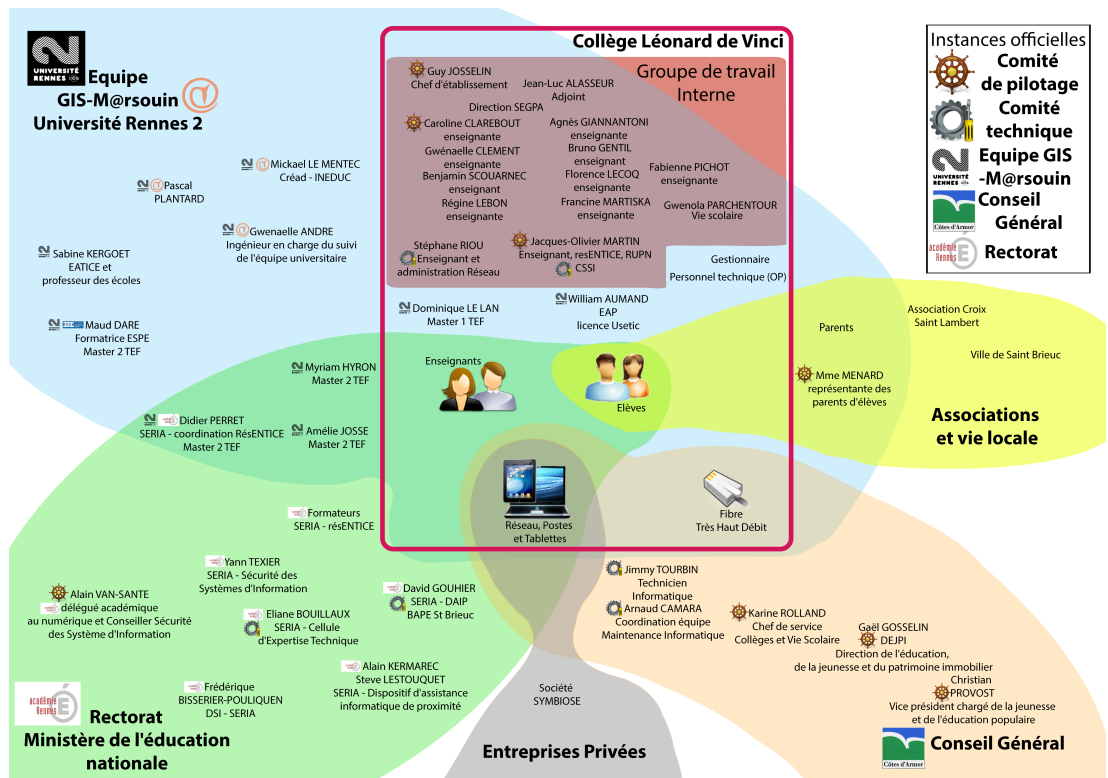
UNIVERSITÉ RENNES 2
Equipe GIS-M@rsouin Université Rennes 2

Collège Léonard de Vinci

Groupe de travail Interne

Guy JOSSELIN
Chef d'établissement

Jean-Luc ALASSEUR
Adjoint

Direction SEGPA

Caroline CLAREBOUT
enseignante

Agnès GIANNANTONI
enseignante

Gwénaelle CLEMENT
enseignante

Bruno GENTIL
enseignant

Benjamin SCOUARNEC
enseignant

Florence LECOQ
enseignante

Fabienne PICHOT
enseignante

Régine LEBON
enseignante

Francine MARTISKA
enseignante

Gwenola PARCHENTOUR
Vie scolaire

Stéphane RIOU
Enseignant et administration Réseau

Jacques-Olivier MARTIN
Enseignant, resENTICE, RUPN

CSSI

Gestionnaire

Personnel technique (OP)

Dominique LE LAN
Master 1 TEF

William AUMAND
EAP
licence Usetic

Instances officielles
Comité de pilotage
Comité technique
Equipe GIS -M@rsouin
Conseil Général
Rectorat

Mickael LE MENTEC
Créad - INEDUC

Pascal PLANTARD

Gwenaelle ANDRE
Ingénieur en charge du suivi de l'équipe universitaire

Sabine KERGOET
EATICE et professeur des écoles

Maud DARE
Formatrice ESPE
Master 2 TEF

Myriam HYRON
Master 2 TEF

Didier PERRET
SERIA - coordination RésENTICE
Master 2 TEF

Amélie JOSSE
Master 2 TEF

Enseignants

Elèves

Parents

Association Croix Saint Lambert

Ville de Saint Brieuc

Mme MENARD
représentante des parents d'élèves

Associations et vie locale

Réseau, Postes et Tablettes

Fibre
Très Haut Débit

Formateurs
SERIA - résENTICE

Yann TEXIER
SERIA - Sécurité des Systèmes d'Information

Alain VAN-SANTE
délégué académique au numérique et Conseiller Sécurité des Système d'Information

Eliane BOUILLAUX
SERIA - Cellule d'Expertise Technique

David GOUHIER
SERIA - DAIP
BAPE St Brieuc

Jimmy TOURBIN
Technicien
Informatique

Arnaud CAMARA
Coordination équipe
Maintenance Informatique

Karine ROLLAND
Chef de service
Collèges et Vie Scolaire

Gaël GOSSELIN
DEJPI
Direction de l'éducation, de la jeunesse et du patrimoine immobilier

Christian PROVOST
Vice président chargé de la jeunesse et de l'éducation populaire

Alain KERMAREC
Steve LESTOUQUET
SERIA - Dispositif d'assistance informatique de proximité

Frédérique BISSERIER-POULIQUEN
DSI - SERIA

Société SYMBIOSE

académie Rennes
Rectorat
Ministère de l'éducation nationale

Entreprises Privées

Côtes d'Armor
Conseil Général